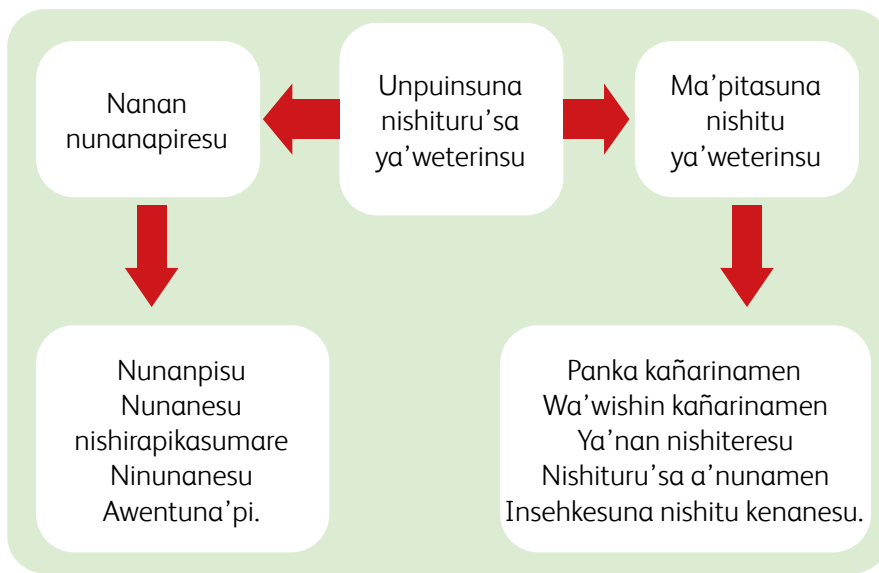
Unpuinsuna nishituru’sa ya’weterinsu

Nanan nunanapiresu

Ma’pitasuna nishitu ya’weterinsu

Nunanpisu
Nunanesu nishirapikasumare
Ninunanesu
Awentuna’pi.

Panka kañarinamen
Wa’wishin kañarinamen
Ya’nan nishiteresu
Nishituru’sa a’nunamen
Insehkesuna nishitu kenanesu.